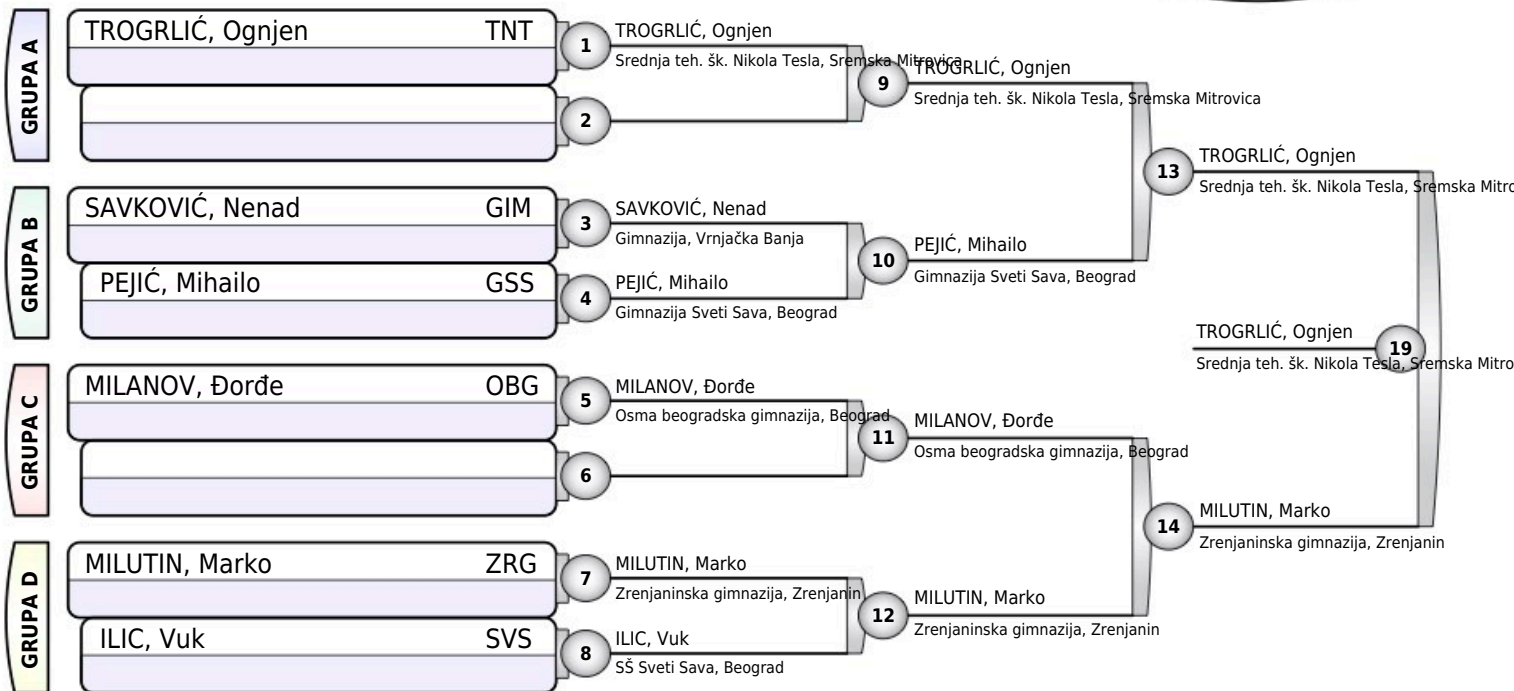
GRUPA A

TROGRLIĆ, Ognjen TNT

1

2

TROGRLIĆ, Ognjen
Srednja teh. šk. Nikola Tesla, Sremska Mitrovica

9

TROGRLIĆ, Ognjen
Srednja teh. šk. Nikola Tesla, Sremska Mitrovica

GRUPA B

SAVKOVIĆ, Nenad GIM

3

SAVKOVIĆ, Nenad
Gimnazija, Vrnjačka Banja

PEJIĆ, Mihailo GSS

4

PEJIĆ, Mihailo
Gimnazija Sveti Sava, Beograd

10

PEJIĆ, Mihailo
Gimnazija Sveti Sava, Beograd

13

TROGRLIĆ, Ognjen
Srednja teh. šk. Nikola Tesla, Sremska Mitro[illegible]

TROGRLIĆ, Ognjen
Srednja teh. šk. Nikola Tesla, Sremska Mitro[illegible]

19

GRUPA C

MILANOV, Đorđe OBG

5

MILANOV, Đorđe
Osma beogradska gimnazija, Beograd

6

11

MILANOV, Đorđe
Osma beogradska gimnazija, Beograd

14

MILUTIN, Marko
Zrenjaninska gimnazija, Zrenjanin

GRUPA D

MILUTIN, Marko ZRG

7

MILUTIN, Marko
Zrenjaninska gimnazija, Zrenjanin

ILIC, Vuk SVS

8

ILIC, Vuk
SŠ Sveti Sava, Beograd

12

MILUTIN, Marko
Zrenjaninska gimnazija, Zrenjanin